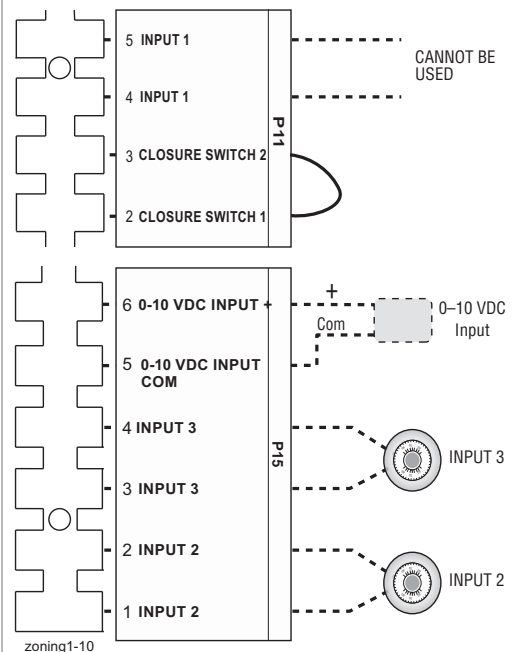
5 INPUT 1

4 INPUT 1

3 CLOSURE SWITCH 2

2 CLOSURE SWITCH 1

P11

CANNOT BE USED

6 0-10 VDC INPUT +

5 0-10 VDC INPUT COM

4 INPUT 3

3 INPUT 3

2 INPUT 2

1 INPUT 2

P15

+

Com

0–10 VDC Input

INPUT 3

INPUT 2

zoning1-10